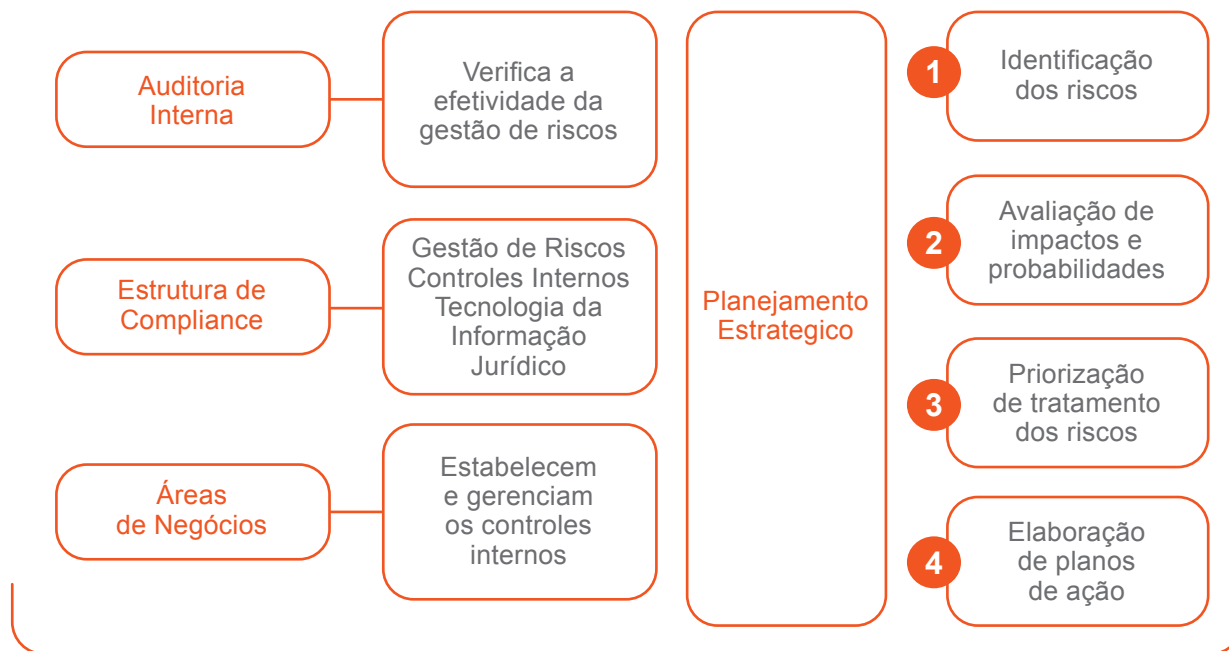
Auditoria Interna

Verifica a efetividade da gestão de riscos

Estrutura de Compliance

Gestão de Riscos
Controles Internos
Tecnologia da Informação
Jurídico

Áreas de Negócios

Estabelecem e gerenciam os controles internos

Planejamento Estrategico

1 Identificação dos riscos

2 Avaliação de impactos e probabilidades

3 Priorização de tratamento dos riscos

4 Elaboração de planos de ação